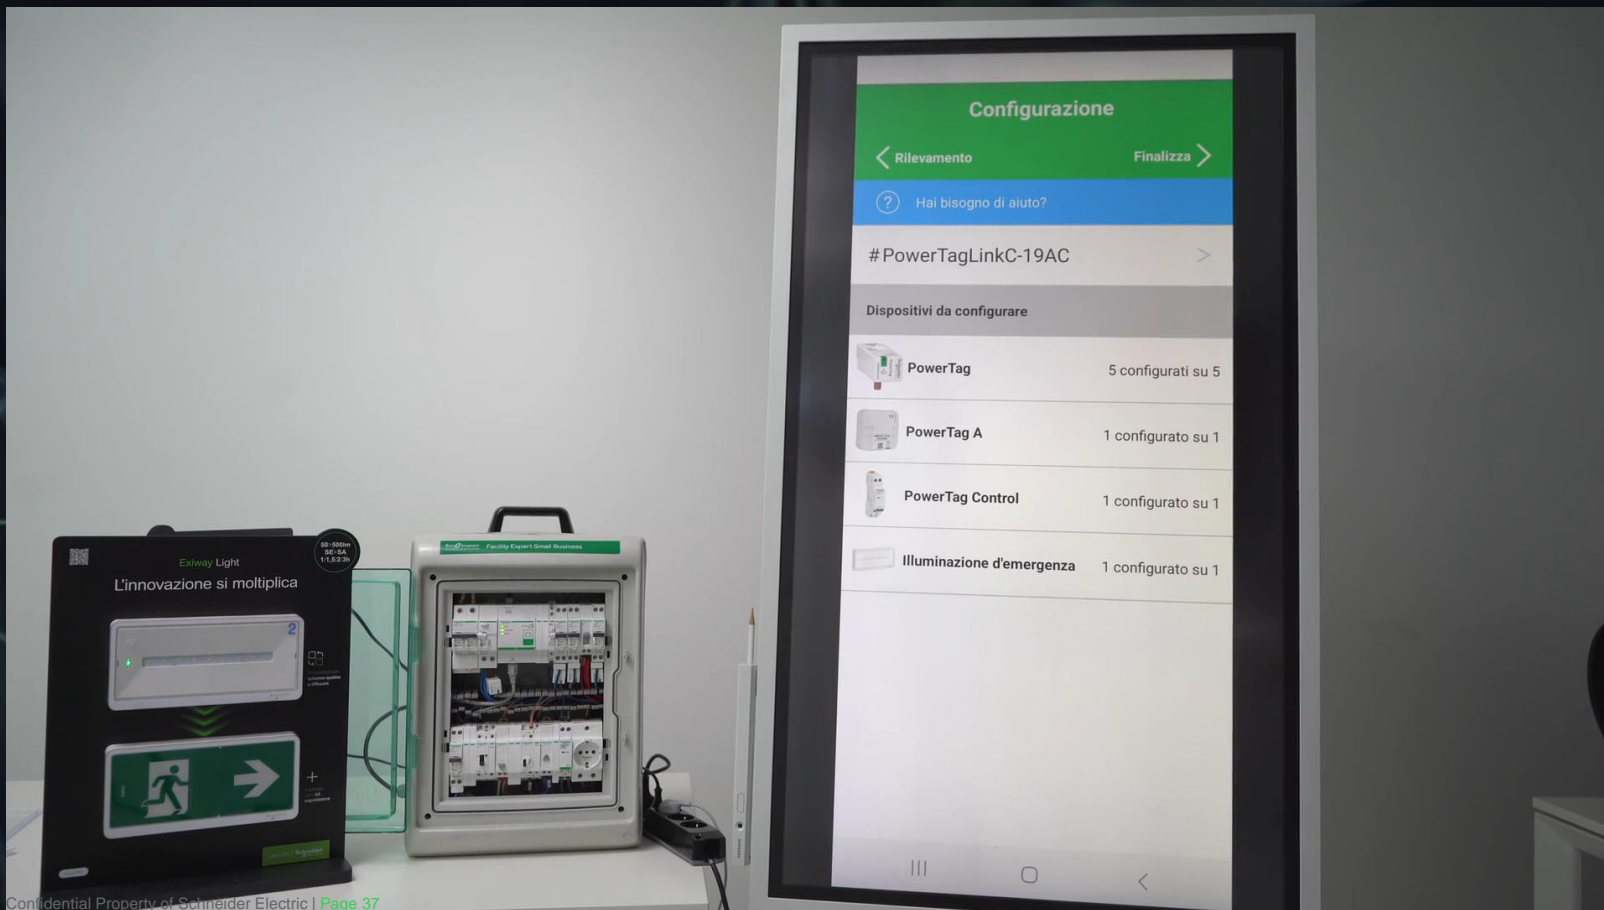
Exiway Light
L'innovazione si moltiplica

50-500lm
SE-SA
1/1,5/2/3h

Facility Expert Small Business

Configurazione

Rilevamento

Finalizza

Hai bisogno di aiuto?

#PowerTagLinkC-19AC

Dispositivi da configurare

PowerTag 5 configurati su 5

PowerTag A 1 configurato su 1

PowerTag Control 1 configurato su 1

Illuminazione d'emergenza 1 configurato su 1

Confidential Property of Schneider Electric | Page 37